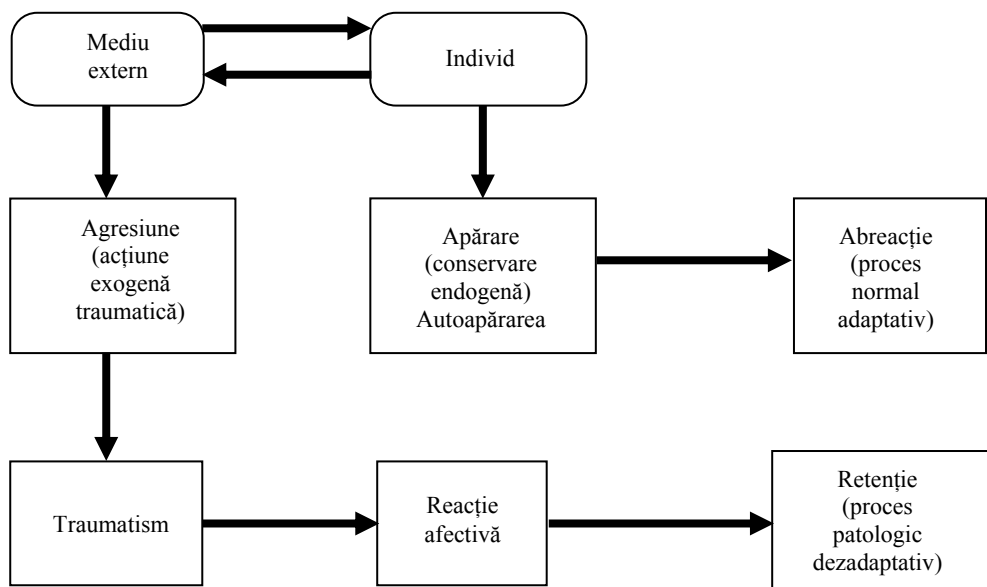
Mediu extern

Individ

Agresiune (acțiune exogenă traumatică)

Apărare (conservare endogenă) Autoapărarea

Abreacție (proces normal adaptativ)

Traumatism

Reacție afectivă

Retenție (proces patologic dezadaptativ)